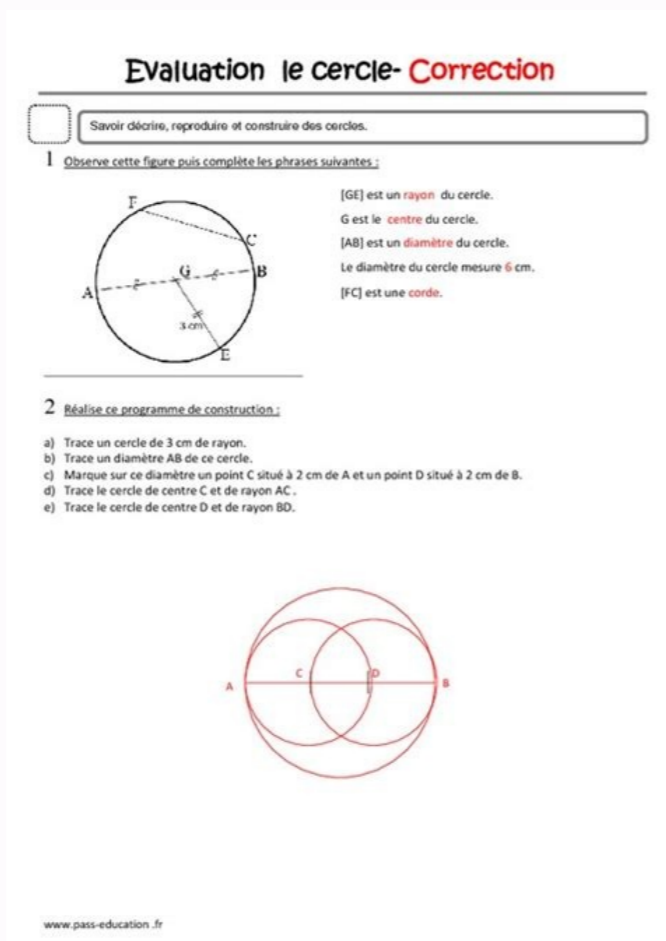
Evaluation le cercle- Correction

Savoir décrire, reproduire et construire des cercles.

1 Observe cette figure puis complète les phrases suivantes :

F
C
A
G
B
3 cm
E

[GE] est un rayon du cercle.

G est le centre du cercle.

[AB] est un diamètre du cercle.

Le diamètre du cercle mesure 6 cm.

[FC] est une corde.

2 Réalise ce programme de construction :

a) Trace un cercle de 3 cm de rayon.
b) Trace un diamètre AB de ce cercle.
c) Marque sur ce diamètre un point C situé à 2 cm de A et un point D situé à 2 cm de B.
d) Trace le cercle de centre C et de rayon AC .
e) Trace le cercle de centre D et de rayon BD.

A
C
D
B

www.pass-education .fr